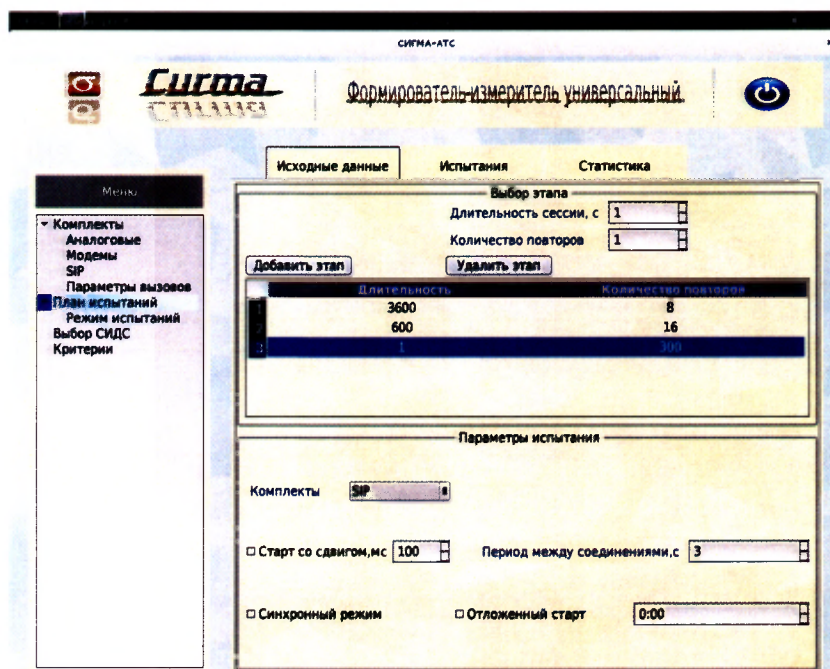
СИГМА-АТС

Сигма

Формирователь-измеритель универсальный

Исходные данные | Испытания | Статистика

Меню

Комплекты
Аналоговые
Модемы
SIP
Параметры вызовов
План испытаний
Режим испытаний
Выбор СИДС
Критерии

Выбор этапа

Длительность сессии, с 1

Количество повторов 1

Добавить этап

Удалить этап

|   | Длительность | Количество повторов |
|---|---|---|
| 1 | 3600 | 8 |
| 2 | 600 | 16 |
| 3 | 1 | 300 |

Параметры испытания

Комплекты SIP

Старт со сдвигом,мс 100

Период между соединениями,с 3

Синхронный режим

Отложенный старт 0:00